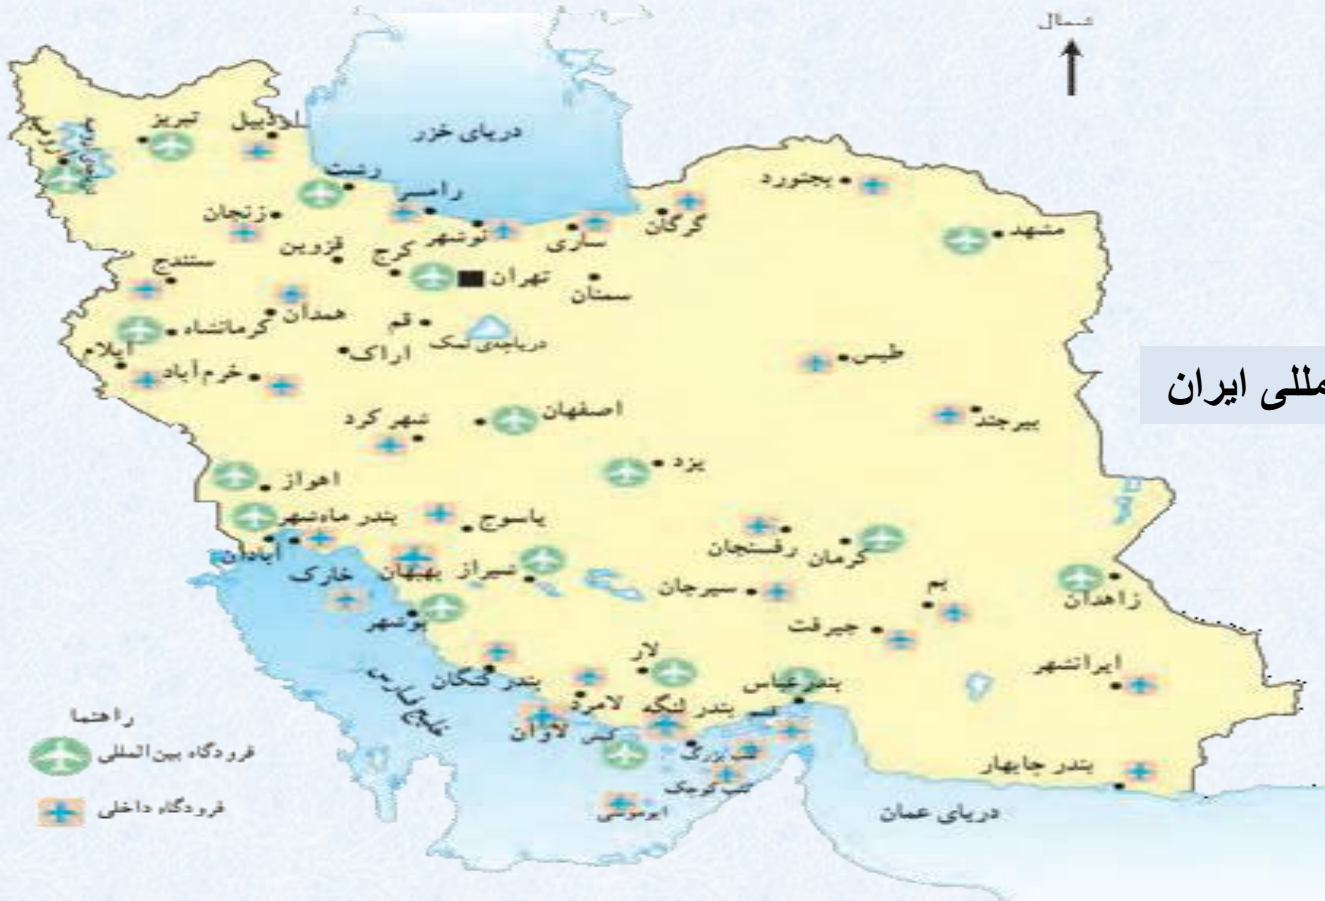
شمال

دریای خزر

تبریز اردبیل رشت رامسر زنجان نوشهر ساری گرگان بجنورد مشهد قزوین کرج تهران سمنان سنندج همدان قم کرمانشاه دریاچه‌ی نمک اراک ایلام خرم‌آباد طبس بیرجند شهرکرد اصفهان یزد اهواز یاسوج بندر ماهشهر آبادان کرمان رفسنجان خارک بهبهان شیراز سیرجان بم زاهدان بوشهر جیرفت لار ایرانشهر بندر کنگان بندرعباس لامرد بندر لنگه کیش لاوان تنب بزرگ تنب کوچک ابوموسی بندر چابهار دریای عمان خلیج فارس

ملی ایران

راهنما
فرودگاه بین‌المللی
فرودگاه داخلی